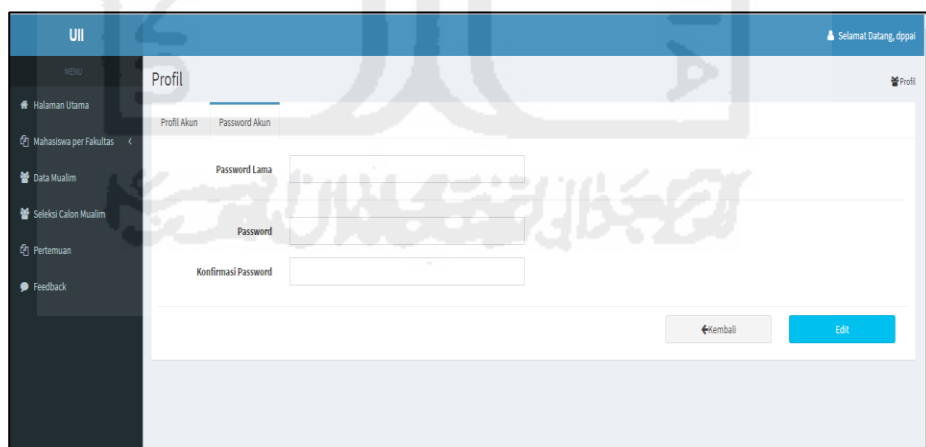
UII

Selamat Datang, dppai

MENU

Halaman Utama

Mahasiswa per Fakultas

Data Mualim

Seleksi Calon Mualim

Pertemuan

Feedback

Profil

Profil

Profil Akun

Password Akun

Password Lama

Password

Konfirmasi Password

Kembali

Edit